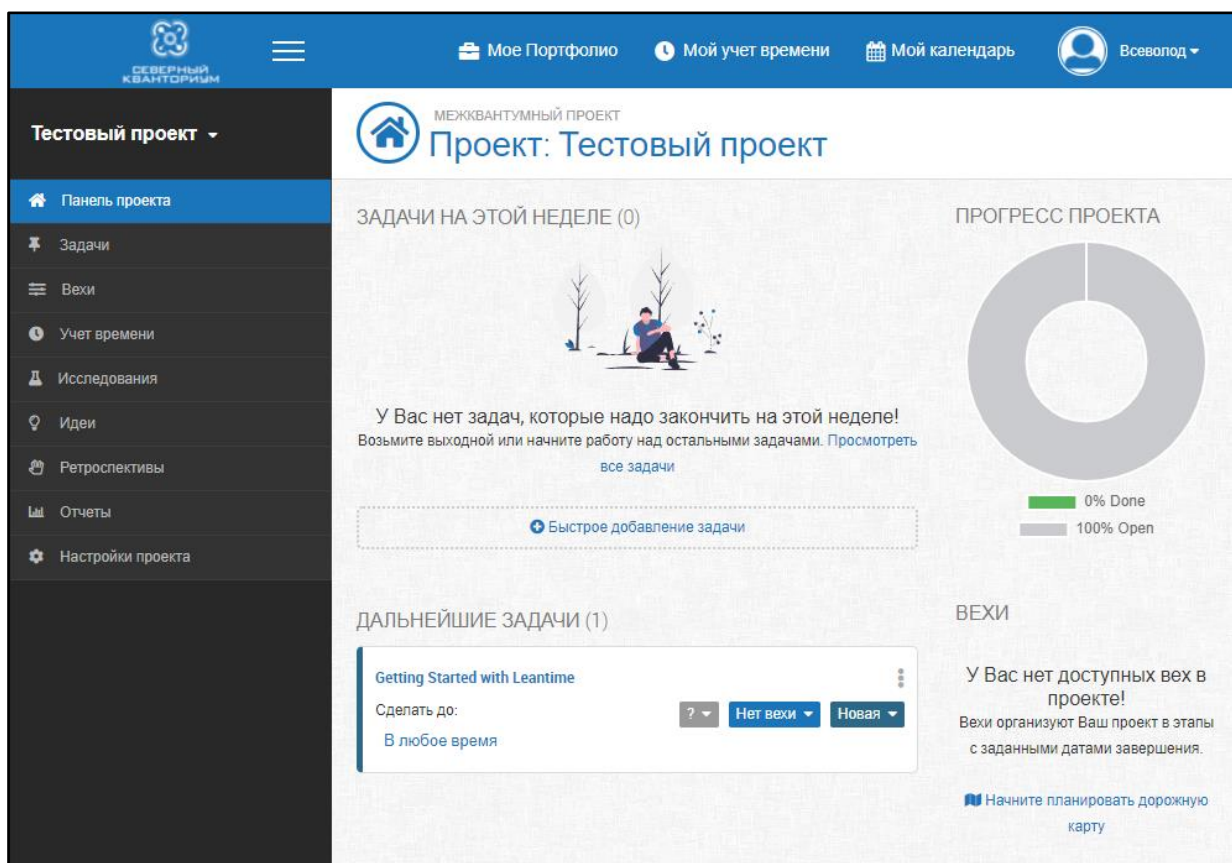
СЕВЕРНЫЙ КВАНТОРИУМ

Мое Портфолио
Мой учет времени
Мой календарь
Всеволод

Тестовый проект

Панель проекта
Задачи
Вехи
Учет времени
Исследования
Идеи
Ретроспективы
Отчеты
Настройки проекта

МЕЖКВАНТУМНЫЙ ПРОЕКТ
Проект: Тестовый проект

ЗАДАЧИ НА ЭТОЙ НЕДЕЛЕ (0)

У Вас нет задач, которые надо закончить на этой неделе!
Возьмите выходной или начните работу над остальными задачами. Просмотреть все задачи

Быстрое добавление задачи

ДАЛЬНЕЙШИЕ ЗАДАЧИ (1)

Getting Started with Leantime
Сделать до:
В любое время
?
Нет вехи
Новая

ПРОГРЕСС ПРОЕКТА

0% Done
100% Open

ВЕХИ

У Вас нет доступных вех в проекте!
Вехи организуют Ваш проект в этапы с заданными датами завершения.

Начните планировать дорожную карту